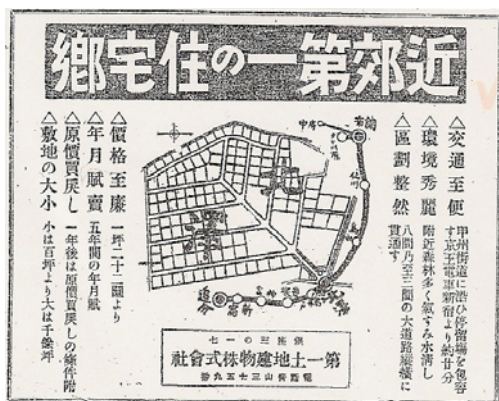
近郊第一の住宅郷

△交通至便 甲州街道に沿ひ停留場を包容す京王電車新宿より約廿分
△環境秀麗 附近森林多く氣澄み水清し
△區劃整然 八間乃至三間の大道路縱横に貫通す

△價格至廉 一坪二十二圓より
△年月賦賣 五年間の年月賦
△原價買戻し 一年後は原價買戻しの條件附
△敷地の大小 小は百坪より大は千餘坪

中府
新宿

第一土地建物株式會社
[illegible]
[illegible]